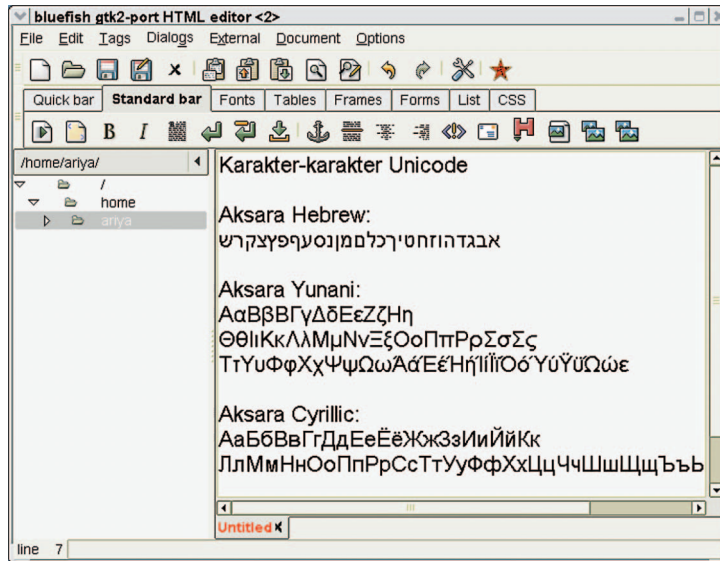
bluefish gtk2-port HTML editor <2>

File Edit Tags Dialogs External Document Options

Quick bar | Standard bar | Fonts | Tables | Frames | Forms | List | CSS

/home/ariya/

/
home
ariya

Karakter-karakter Unicode

Aksara Hebrew:
אבגדהוזחטיךכלםמןנסעףפץצקרש

Aksara Yunani:
ΑαΒβΒΓγΔδΕεΖζΗη
ΘθΙιΚκΛλΜμΝνΞξΟοΠπΡρΣσΣς
ΤτΥυΦφΧχΨψΩωΆάΈέΉήΊΐΪΌόΎύΫϋΏώε

Aksara Cyrillic:
АаБбВвГгДдЕеЁёЖжЗзИиЙйКк
ЛлМмНнОоПпРрСсТтУуФфХхЦцЧчШшЩщЪъЬ

Untitled

line 7